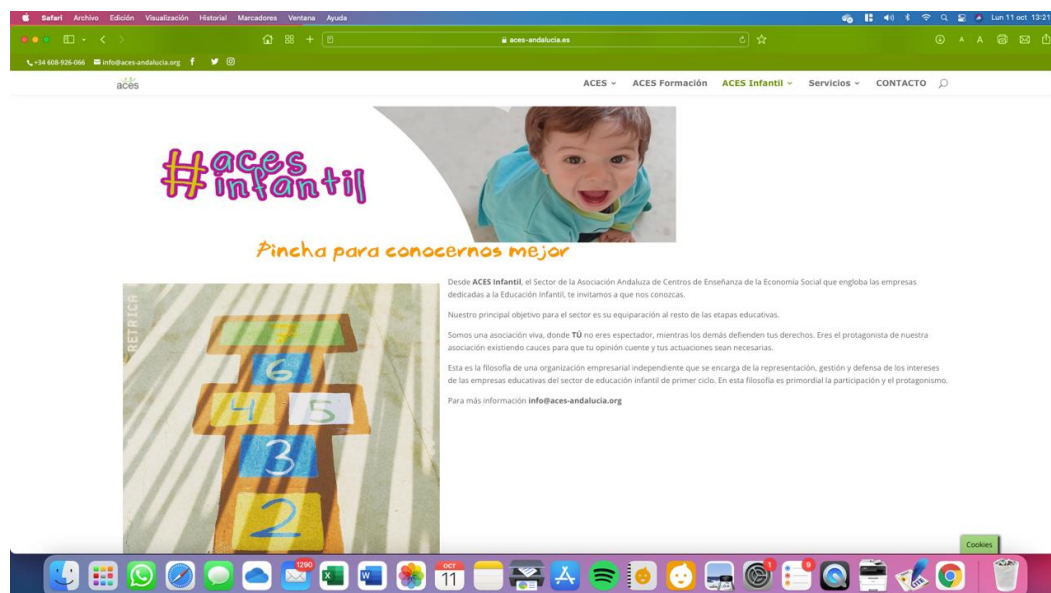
Safari Archivo Edición Visualización Historial Marcadores Ventana Ayuda

Lun 11 oct 13:21

aces-andalucia.es

+34 608-926-066 info@aces-andalucia.org

aces

ACES ACES Formación ACES Infantil Servicios CONTACTO

#aces infantil

Pincha para conocernos mejor

RETRICA

6
4 5
3
2

Desde **ACES Infantil**, el Sector de la Asociación Andaluza de Centros de Enseñanza de la Economía Social que engloba las empresas dedicadas a la Educación Infantil, te invitamos a que nos conozcas.

Nuestro principal objetivo para el sector es su equiparación al resto de las etapas educativas.

Somos una asociación viva, donde **TÚ** no eres espectador, mientras los demás defienden tus derechos. Eres el protagonista de nuestra asociación existiendo cauces para que tu opinión cuente y tus actuaciones sean necesarias.

Esta es la filosofía de una organización empresarial independiente que se encarga de la representación, gestión y defensa de los intereses de las empresas educativas del sector de educación infantil de primer ciclo. En esta filosofía es primordial la participación y el protagonismo.

Para más información **info@aces-andalucia.org**

Cookies

1290
OCT 11
1
9